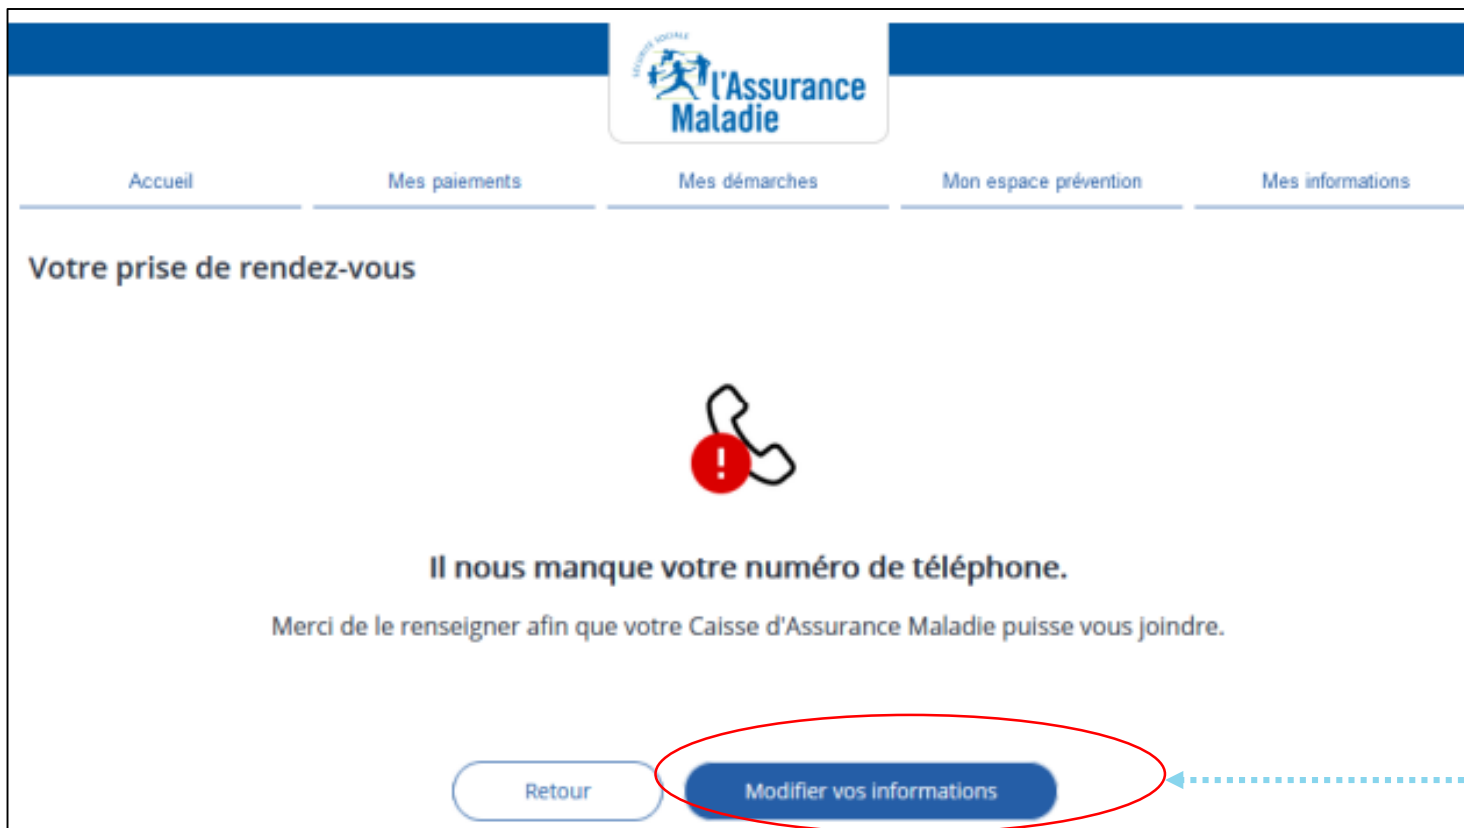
SÉCURITÉ SOCIALE
l'Assurance Maladie

Accueil
Mes paiements
Mes démarches
Mon espace prévention
Mes informations

Votre prise de rendez-vous

Il nous manque votre numéro de téléphone.

Merci de le renseigner afin que votre Caisse d'Assurance Maladie puisse vous joindre.

Retour
Modifier vos informations